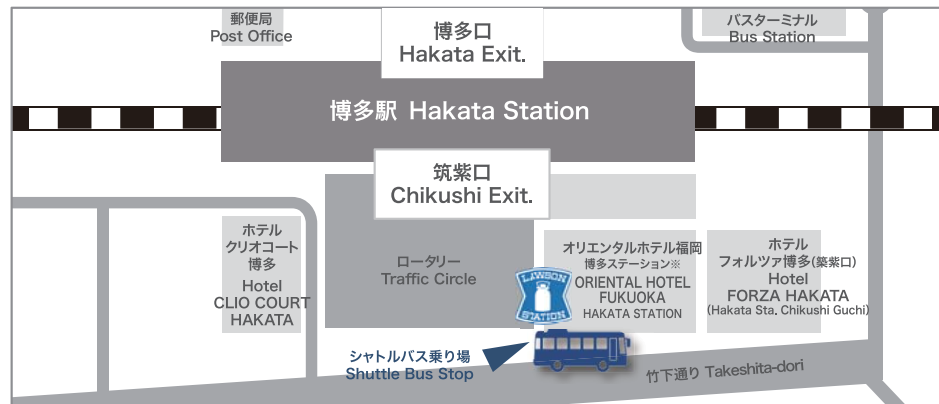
郵便局
Post Office

博多口
Hakata Exit.

バスターミナル
Bus Station

博多駅 Hakata Station

筑紫口
Chikushi Exit.

ホテル
クリオコート
博多
Hotel
CLIO COURT
HAKATA

ロータリー
Traffic Circle

LAWSON STATION

オリエンタルホテル福岡
博多ステーション※
ORIENTAL HOTEL
FUKUOKA
HAKATA STATION

ホテル
フォルツァ博多(筑紫口)
Hotel
FORZA HAKATA
(Hakata Sta. Chikushi Guchi)

シャトルバス乗り場
Shuttle Bus Stop

竹下通り Takeshita-dori